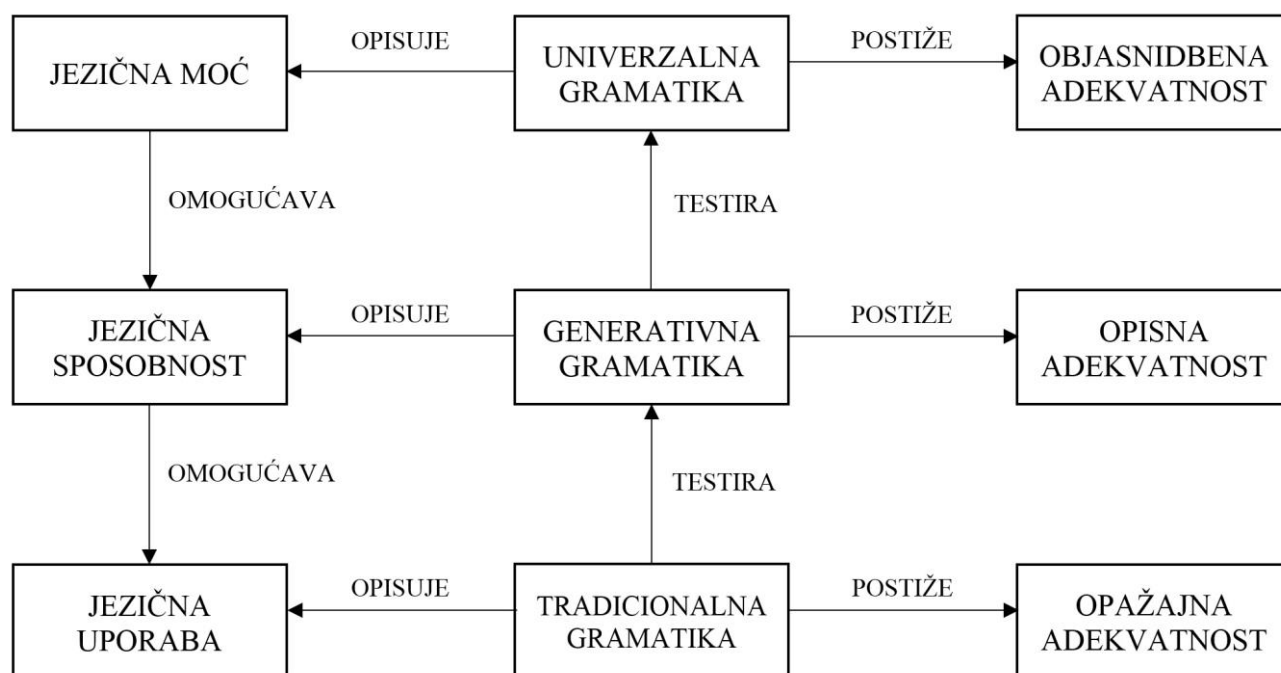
JEZIČNA MOĆ

OPISUJE

UNIVERZALNA GRAMATIKA

POSTIŽE

OBJASNIDBENA ADEKVATNOST

OMOGUĆAVA

TESTIRA

JEZIČNA SPOSOBNOST

OPISUJE

GENERATIVNA GRAMATIKA

POSTIŽE

OPISNA ADEKVATNOST

OMOGUĆAVA

TESTIRA

JEZIČNA UPORABA

OPISUJE

TRADICIONALNA GRAMATIKA

POSTIŽE

OPAŽAJNA ADEKVATNOST